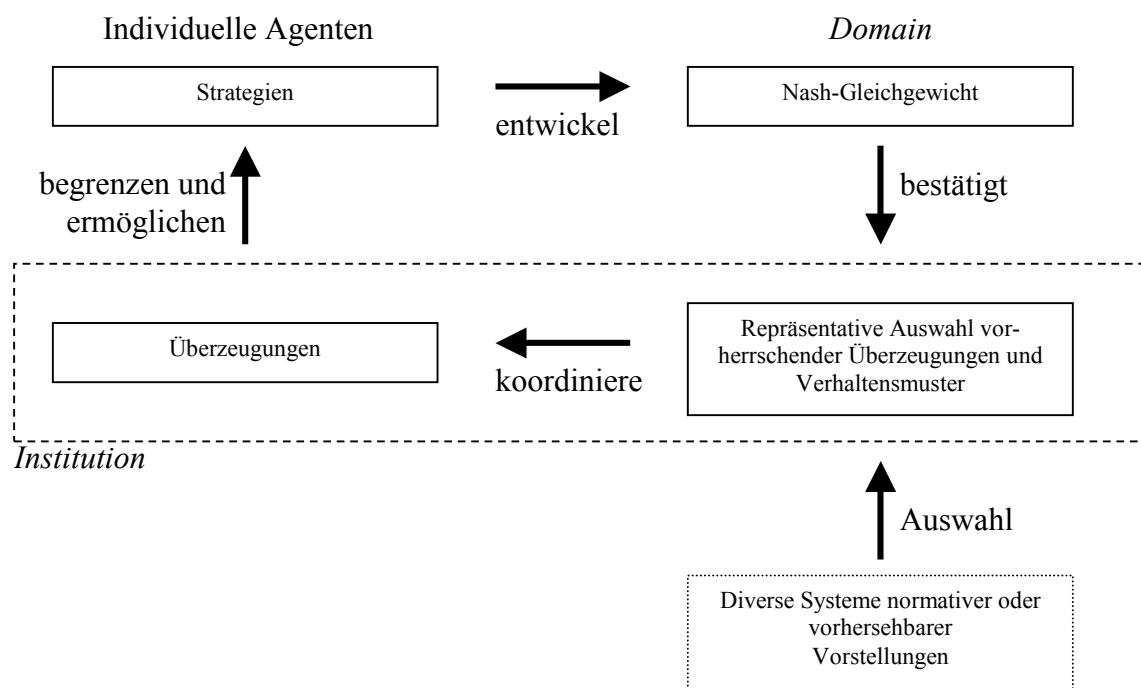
Individuelle Agenten

*Domain*

Strategien

entwickel

Nash-Gleichgewicht

begrenzen und ermöglichen

bestätigt

Überzeugungen

koordiniere

Repräsentative Auswahl vorherrschender Überzeugungen und Verhaltensmuster

*Institution*

Auswahl

Diverse Systeme normativer oder vorhersehbarer Vorstellungen